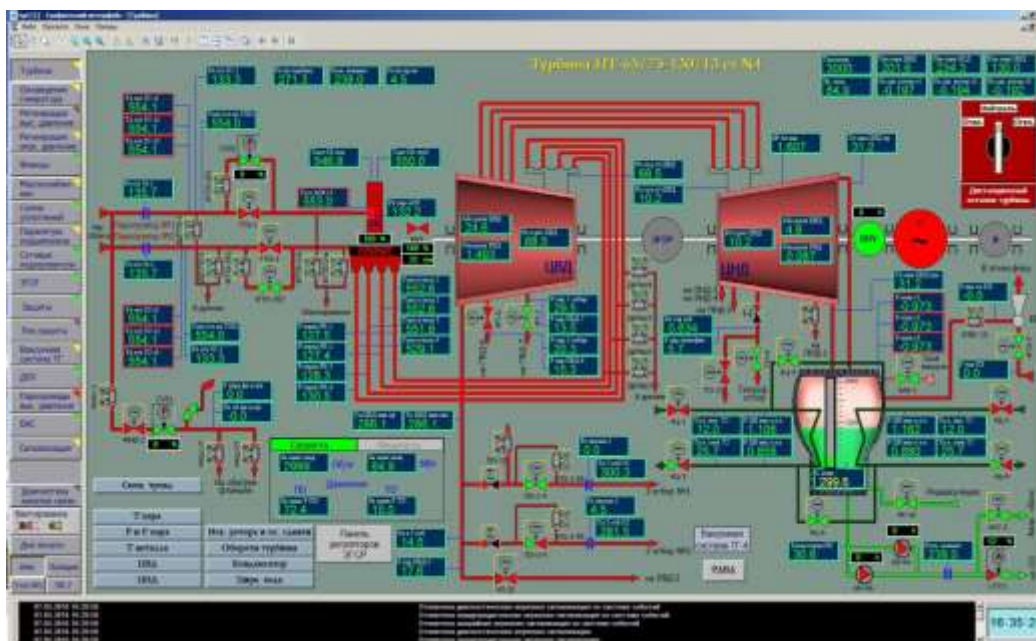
Турбина ПТ-65/75-130/13 ст.№4

Турбина

ЦВД

ЦНД

Скорость

Мощность

Схема турбины

Т пара

Р и Т пара

Т металла

ЦВД

ЦНД

Исп. упоры и отн. удлин.

Обороты турбины

Конденсатор

Давл. воды

Панель регуляторов ЭГСР

РАМА

299.8

18:35:2